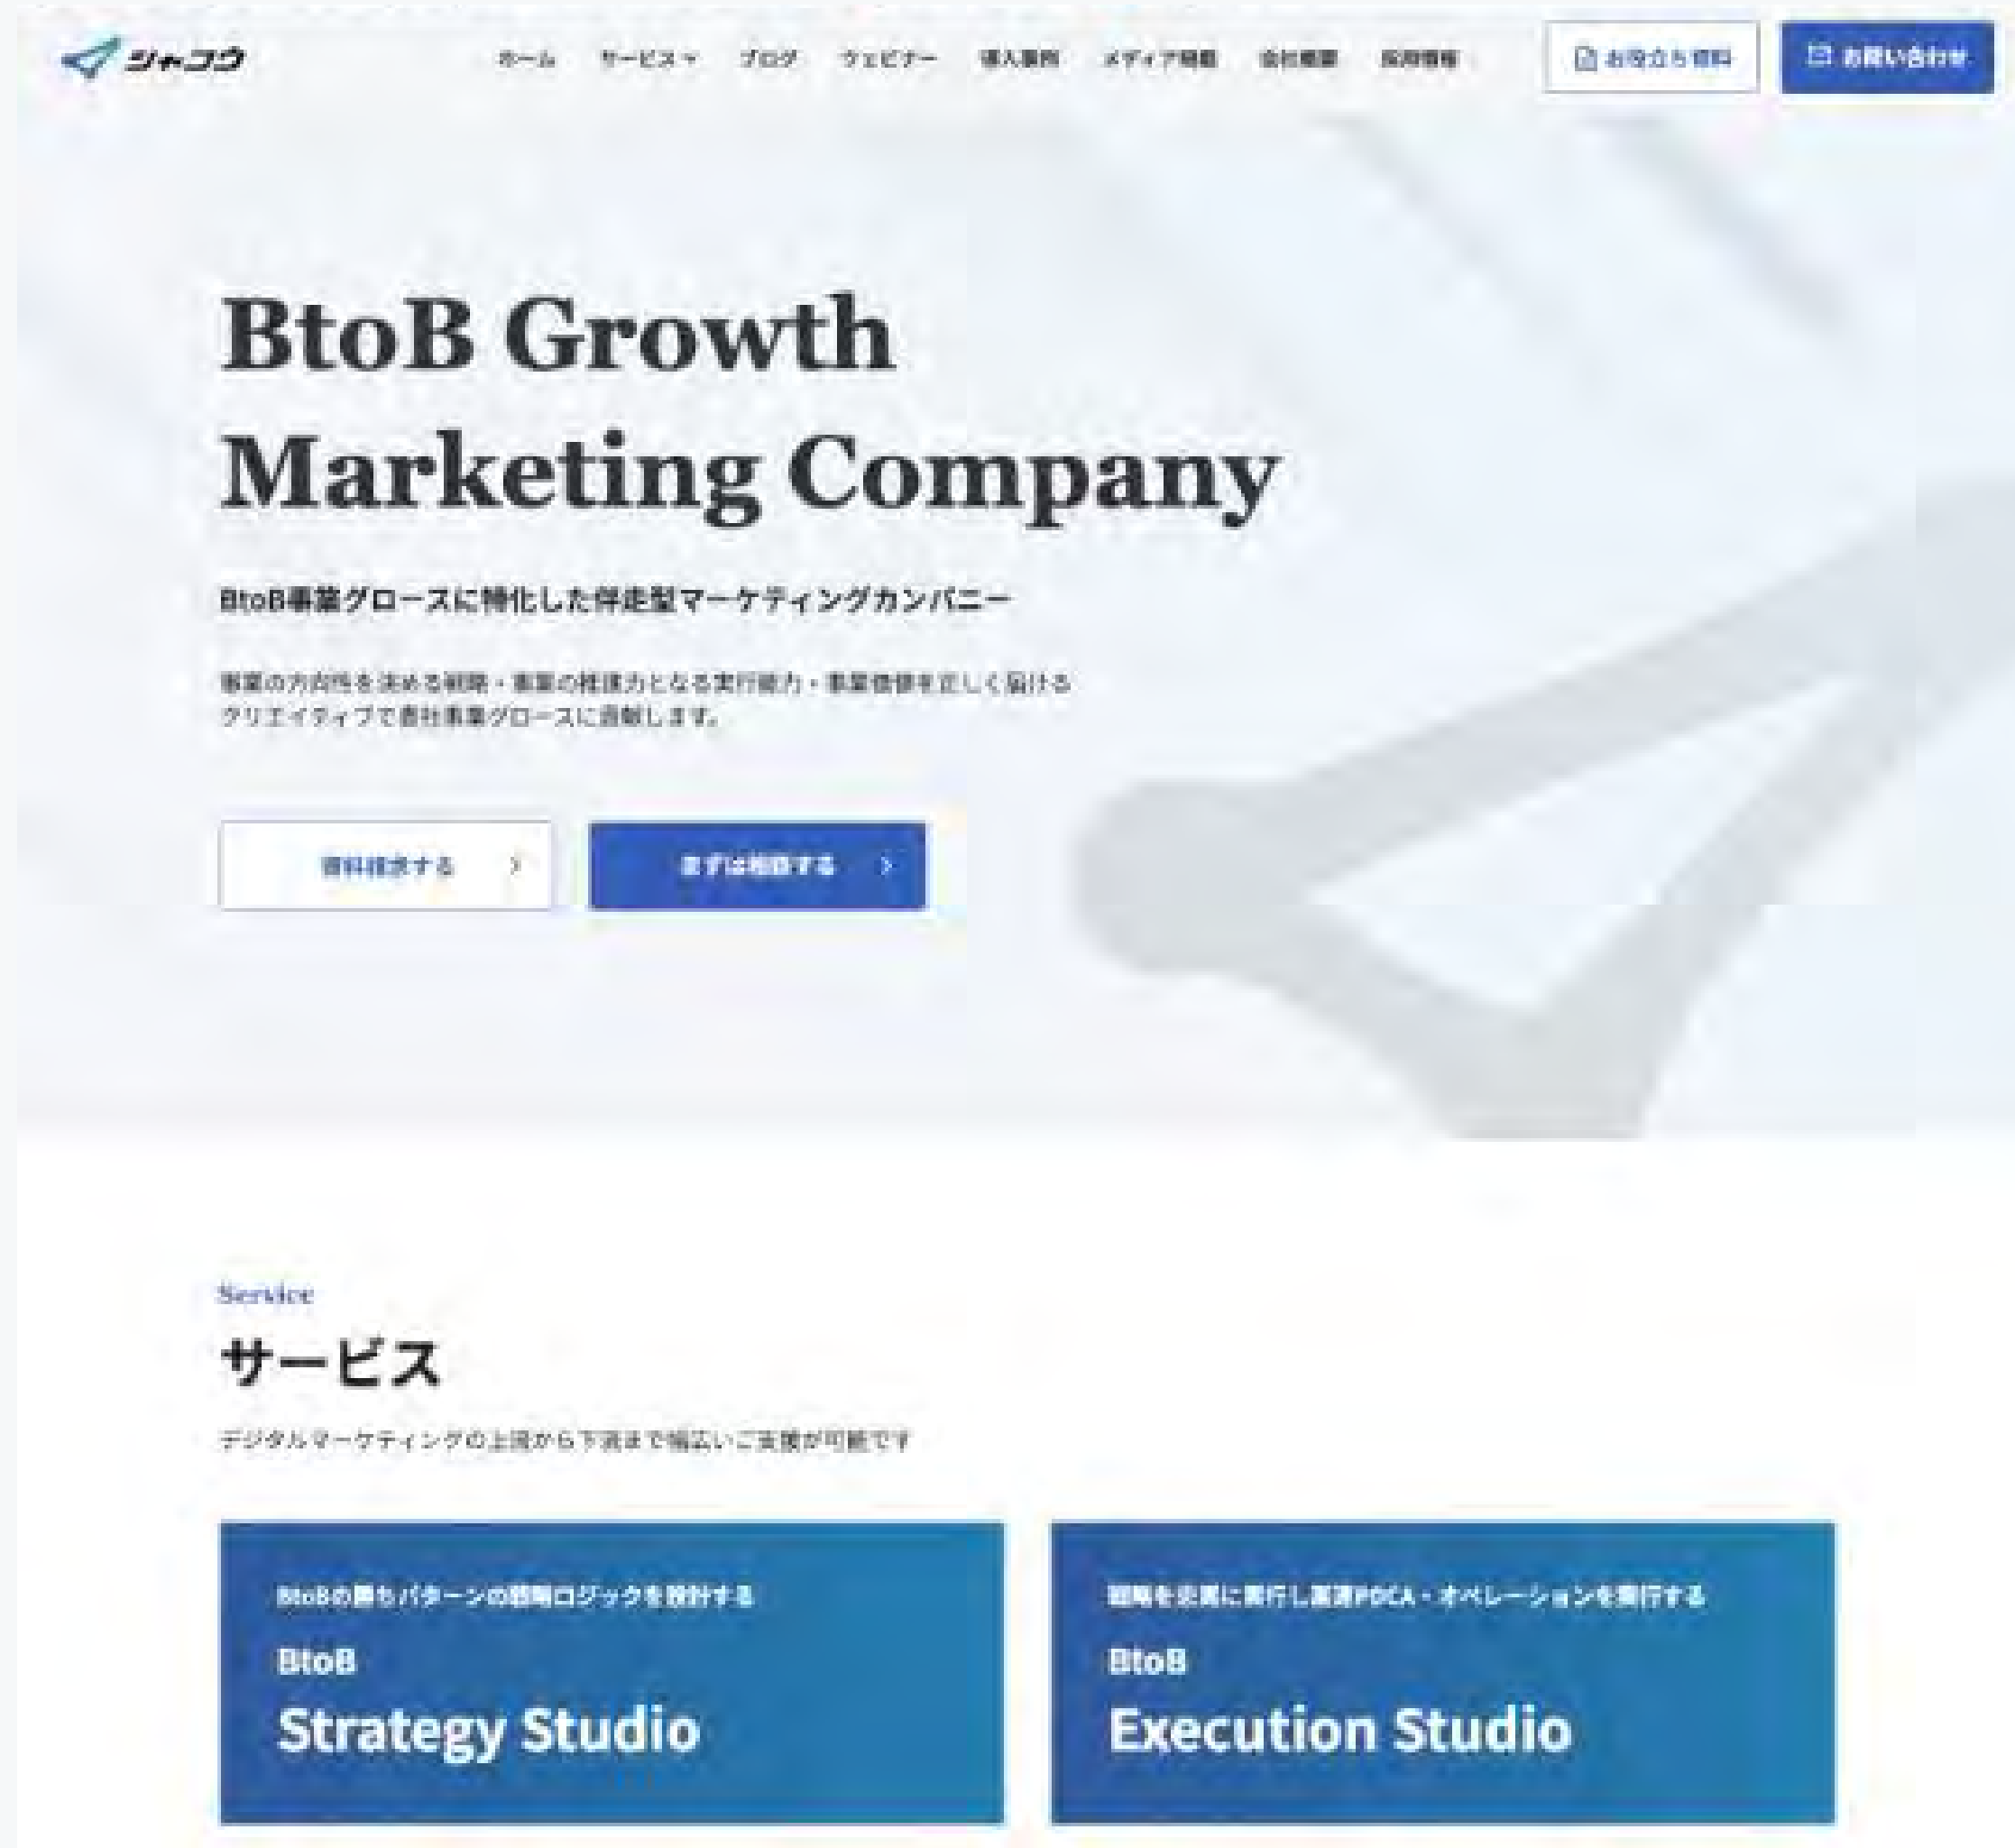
シャコウ

ホーム サービス ブログ ウェビナー 導入事例 メディア掲載 会社概要 採用情報

お役立ち資料

お問い合わせ

BtoB Growth Marketing Company

BtoB事業グロースに特化した伴走型マーケティングカンパニー

事業の方向性を決める戦略・事業の推進力となる実行能力・事業価値を正しく届けるクリエイティブで貴社事業グロースに貢献します。

資料請求する

まずは相談する

Service

サービス

デジタルマーケティングの上流から下流まで幅広いご支援が可能です

BtoBの勝ちパターンの戦略ロジックを設計する

BtoB
Strategy Studio

戦略を忠実に実行し運用PDCA・オペレーションを実行する

BtoB
Execution Studio